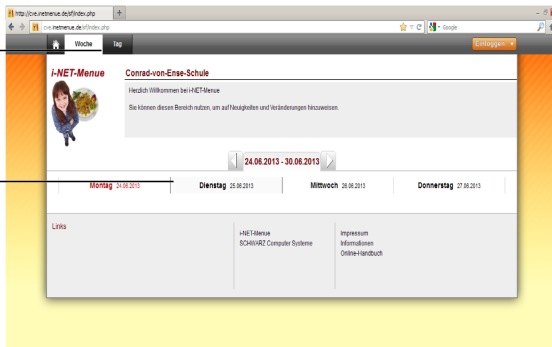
http://cve.inetmenue.de/sf/index.php

cve.inetmenue.de/sf/index.php

Google

Woche

Tag

Einloggen

i-NET-Menue

Conrad-von-Ense-Schule

Herzlich Willkommen bei i-NET-Menue

Sie können diesen Bereich nutzen, um auf Neuigkeiten und Veränderungen hinzuweisen.

24.06.2013 - 30.06.2013

Montag 24.06.2013

Dienstag 25.06.2013

Mittwoch 26.06.2013

Donnerstag 27.06.2013

Links

i-NET-Menue
SCHWARZ Computer Systeme

Impressum
Informationen
Online-Handbuch